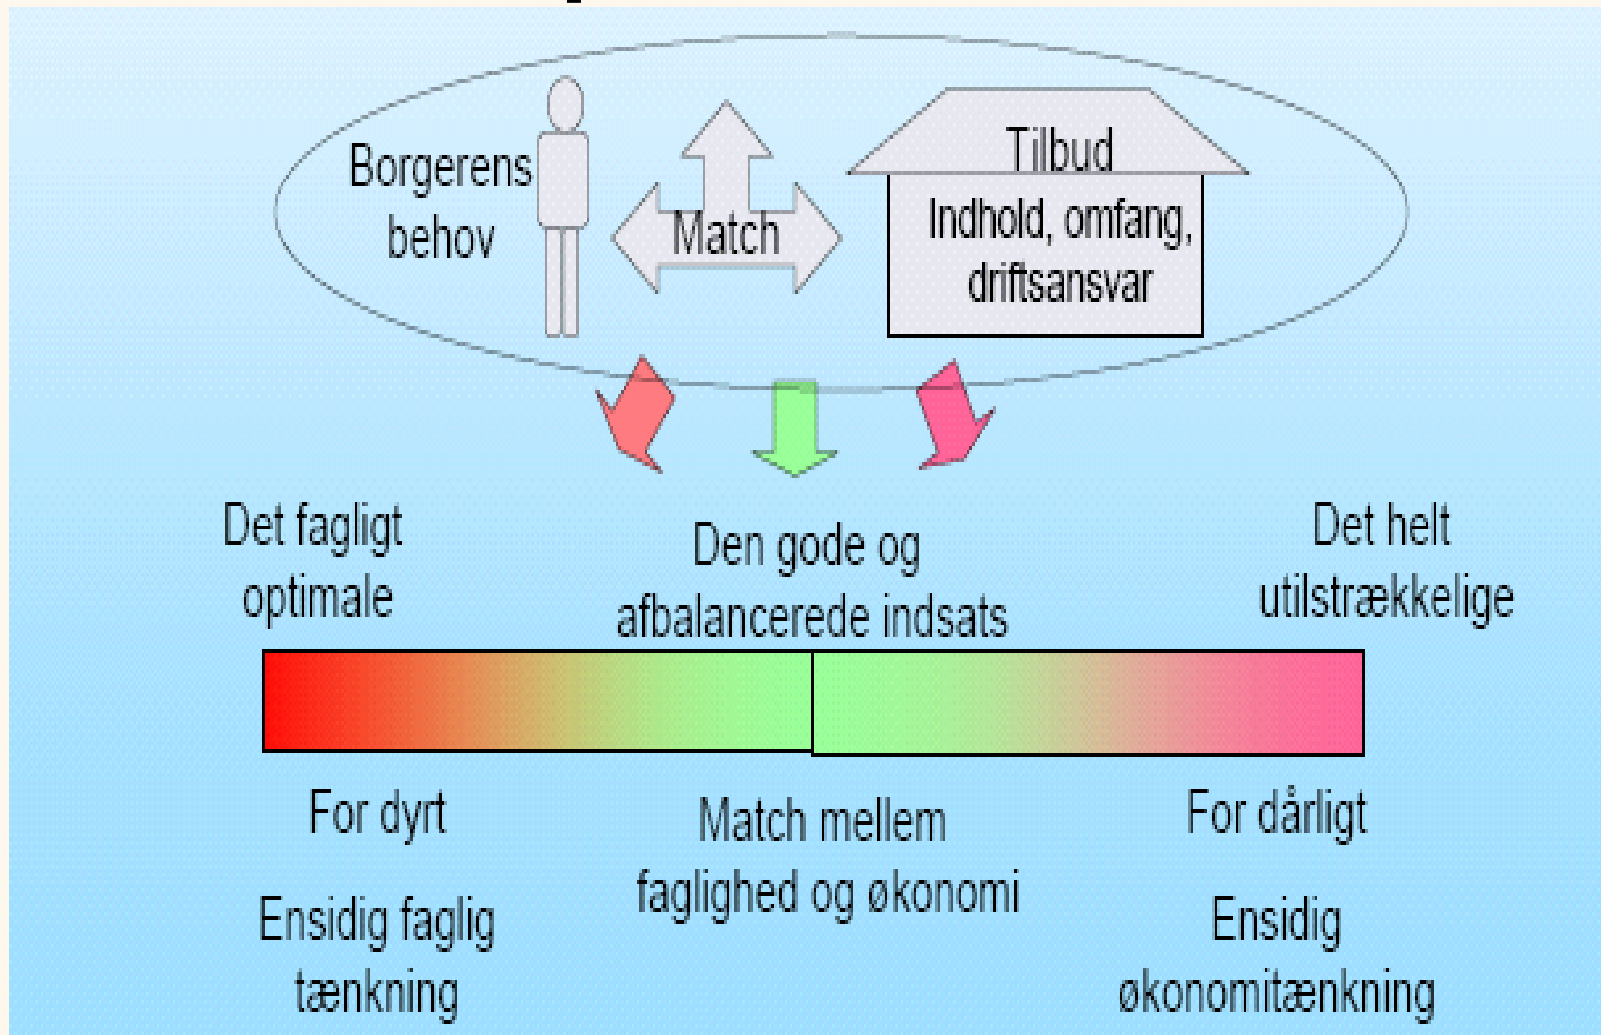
Borgerens behov

Match

Tilbud

Indhold, omfang, driftsansvar

Det fagligt optimale

Den gode og afbalancerede indsats

Det helt utilstrækkelige

For dyrt

Ensidig faglig tænkning

Match mellem faglighed og økonomi

For dårligt

Ensidig økonomitænkning